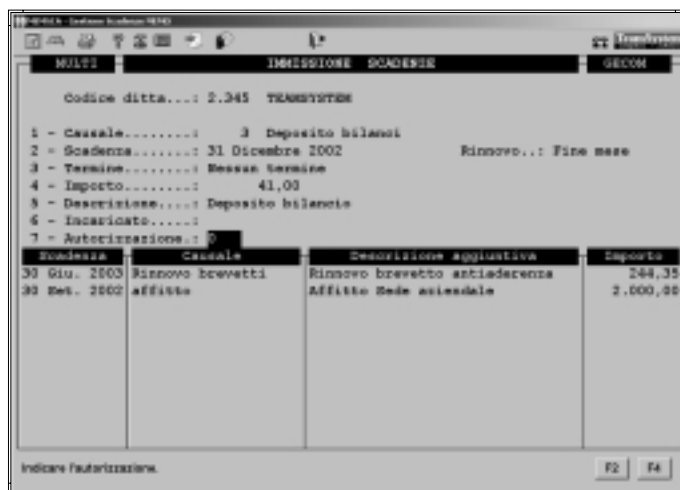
MULTI | IMMISSIONE SCADENZE | GECOM

Codice ditta...: 2.345 TEAMSYSTEM

1 - Causale.........: 3 Deposito bilanci
2 - Scadenza........: 31 Dicembre 2002 Rinnovo..: Fine mese
3 - Termine.........: Nessun termine
4 - Importo.........: 41,00
5 - Descrizione.....: Deposito bilancio
6 - Incaricato......:
7 - Autorizzazione.: 0

| Scadenza | Causale | Descrizione aggiuntiva | Importo |
|---|---|---|---|
| 30 Giu. 2003 | Rinnovo brevetti | Rinnovo brevetto antiaderenza | 244,35 |
| 30 Set. 2002 | affitto | Affitto Sede aziendale | 2.000,00 |

Indicare l'autorizzazione.

F2 F4